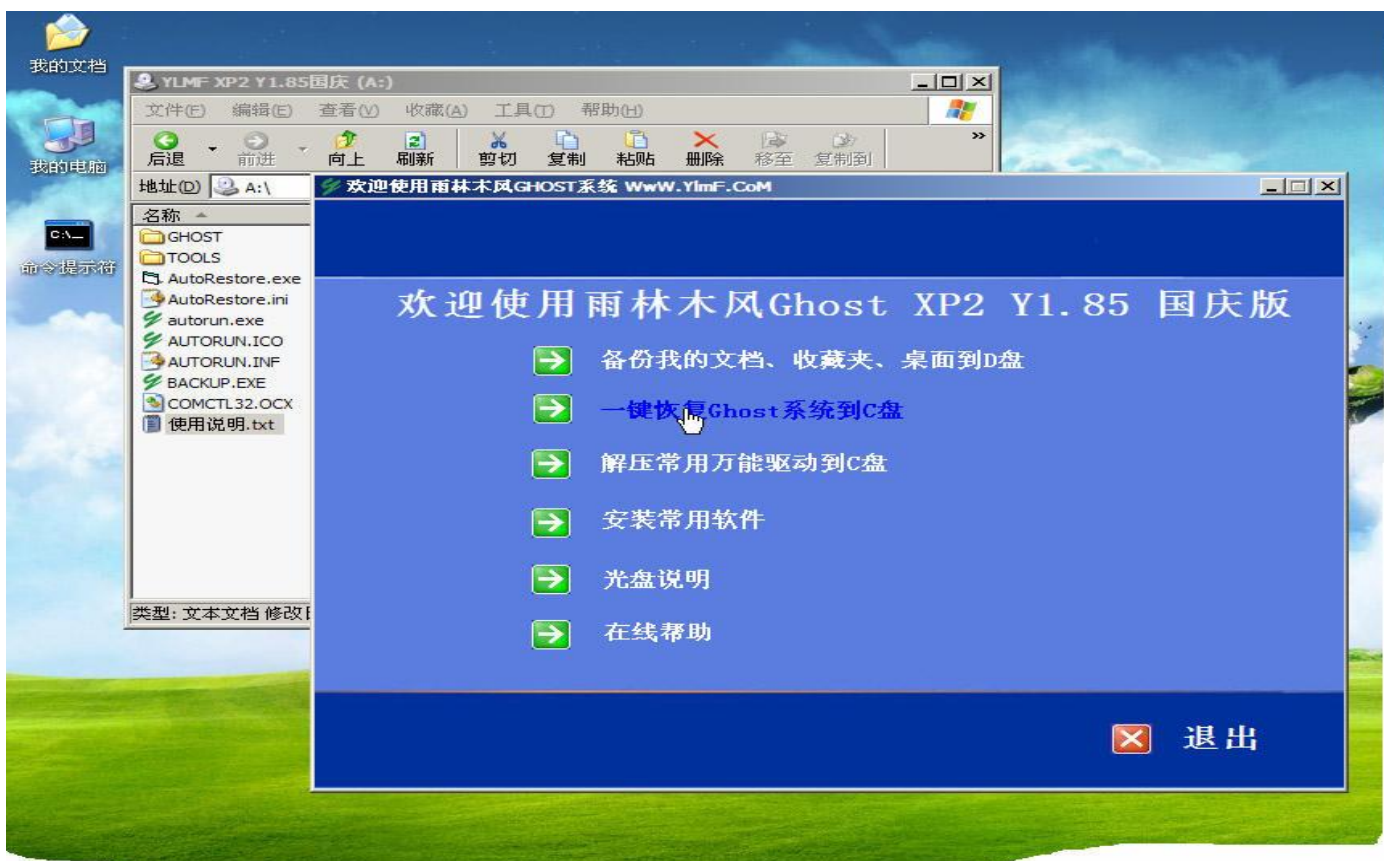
我的文档

我的电脑

命令提示符

YLMF XP2 Y1.85国庆 (A:)

文件(F) 编辑(E) 查看(V) 收藏(A) 工具(T) 帮助(H)

后退 前进 向上 刷新 剪切 复制 粘贴 删除 移至 复制到

地址(D) A:\

名称

GHOST
TOOLS
AutoRestore.exe
AutoRestore.ini
autorun.exe
AUTORUN.ICO
AUTORUN.INF
BACKUP.EXE
COMCTL32.OCX
使用说明.txt

类型: 文本文档 修改

欢迎使用雨林木风GHOST系统 WwW.YlmF.CoM

欢迎使用雨林木风Ghost XP2 Y1.85 国庆版

备份我的文档、收藏夹、桌面到D盘

一键恢复Ghost系统到C盘

解压常用万能驱动到C盘

安装常用软件

光盘说明

在线帮助

退出